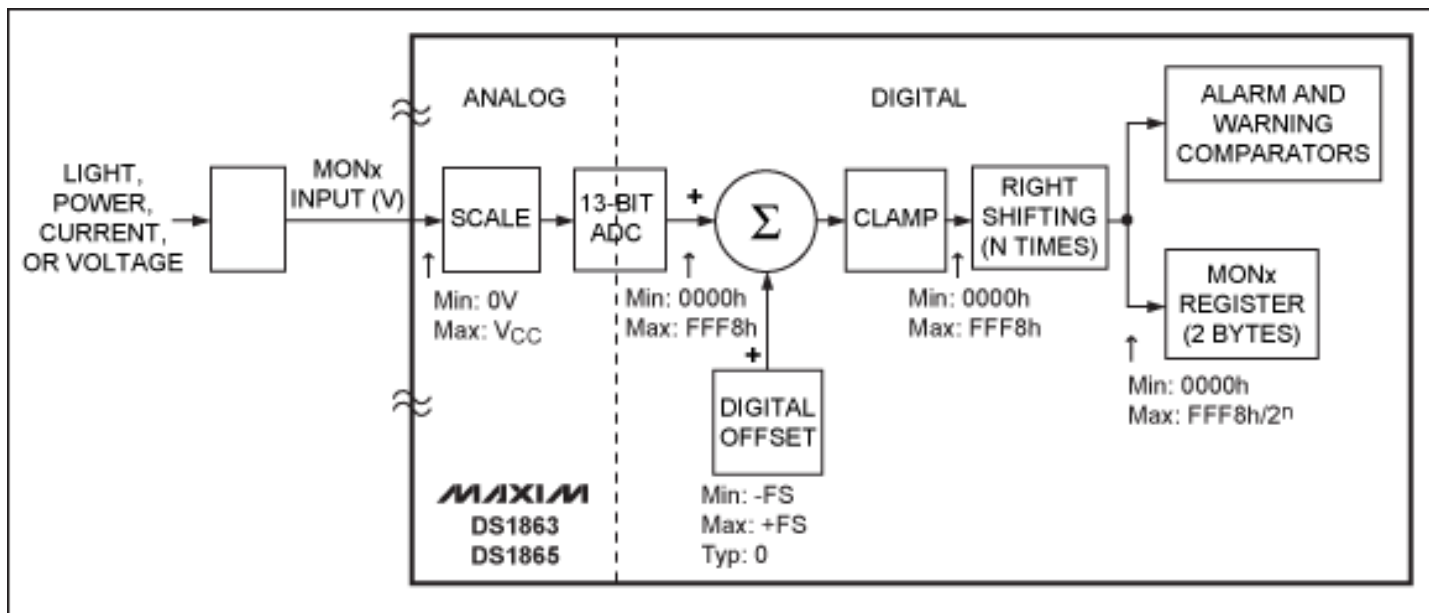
ANALOG

DIGITAL

ALARM AND WARNING COMPARATORS

LIGHT, POWER, CURRENT, OR VOLTAGE

MONx INPUT (V)

SCALE

13-BIT ADC

+

$\Sigma$

CLAMP

RIGHT SHIFTING (N TIMES)

Min: 0V
Max: $V_{CC}$

Min: 0000h
Max: FFF8h

Min: 0000h
Max: FFF8h

MONx REGISTER (2 BYTES)

+

DIGITAL OFFSET

Min: 0000h
Max: FFF8h/$2^n$

MAXIM
DS1863
DS1865

Min: -FS
Max: +FS
Typ: 0